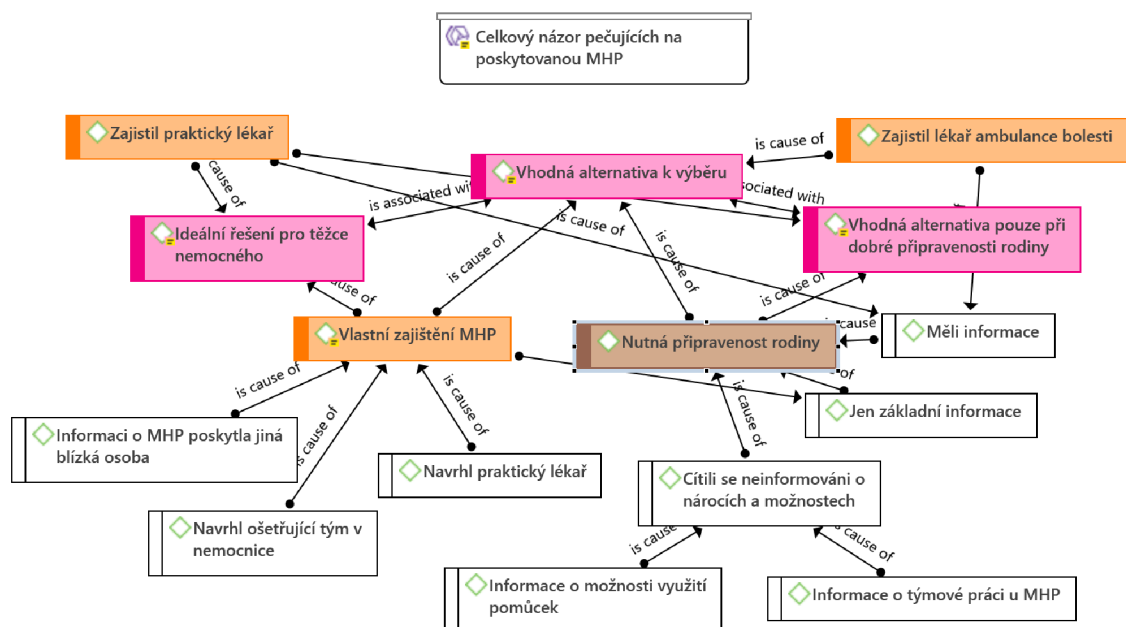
Celkový názor pečujících na poskytovanou MHP

Zajistil praktický lékař

is cause of

Zajistil lékař ambulance bolesti

Vhodná alternativa k výběru

is associated with

is associated with

Ideální řešení pro těžce nemocného

is cause of

Vhodná alternativa pouze při dobré připravenosti rodiny

is cause of

is cause of

is cause of

is cause of

is cause of

Vlastní zajištění MHP

Nutná připravenost rodiny

is cause of

Měli informace

is cause of

is cause of

Jen základní informace

is cause of

is cause of

Informaci o MHP poskytla jiná blízká osoba

is cause of

Navrhl praktický lékař

Cítili se neinformováni o nárocích a možnostech

Navrhl ošetřující tým v nemocnice

is cause of

is cause of

Informace o možnosti využití pomůcek

Informace o týmové práci u MHP